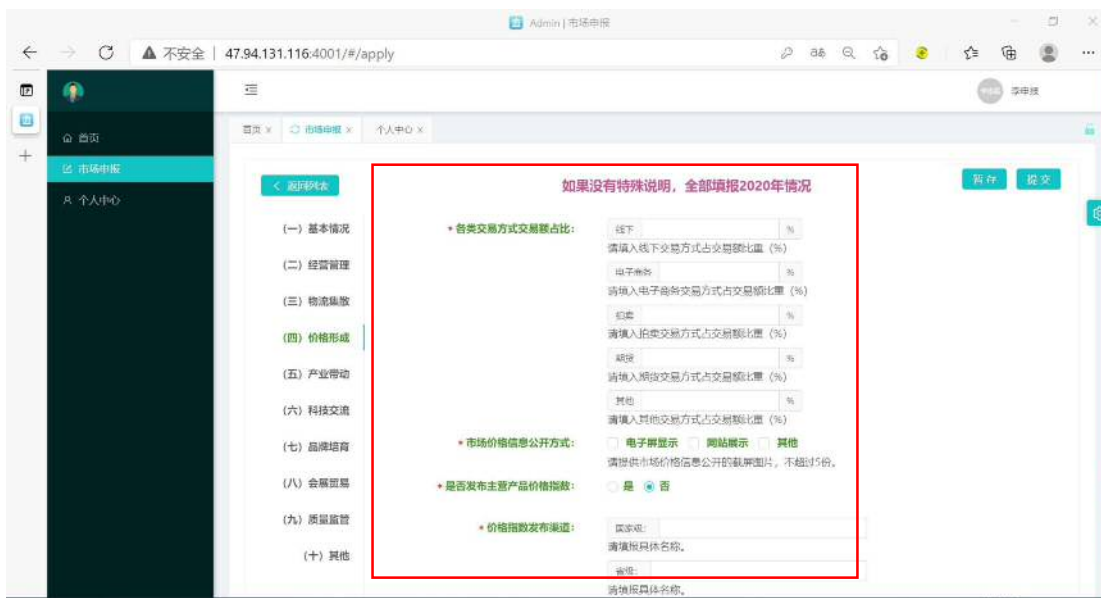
Admin | 市场申报

不安全 | 47.94.131.116:4001/#/apply

李申报

首页
市场申报
个人中心

首页 × 市场申报 × 个人中心 ×

< 返回列表

暂存 提交

(一) 基本情况
(二) 经营管理
(三) 物流集散
(四) 价格形成
(五) 产业带动
(六) 科技交流
(七) 品牌培育
(八) 会展贸易
(九) 质量监管
(十) 其他

如果没有特殊说明，全部填报2020年情况

* 各类交易方式交易额占比：
线下 %
请填入线下交易方式占交易额比重（%）
电子商务 %
请填入电子商务交易方式占交易额比重（%）
拍卖 %
请填入拍卖交易方式占交易额比重（%）
期货 %
请填入期货交易方式占交易额比重（%）
其他 %
请填入其他交易方式占交易额比重（%）

* 市场价格信息公开方式： 电子屏显示 网站展示 其他
请提供市场价格信息公开的截屏图片，不超过5份。

* 是否发布主营产品价格指数： 是 否

* 价格指数发布渠道：
国家级：
请填报具体名称。
省级：
请填报具体名称。